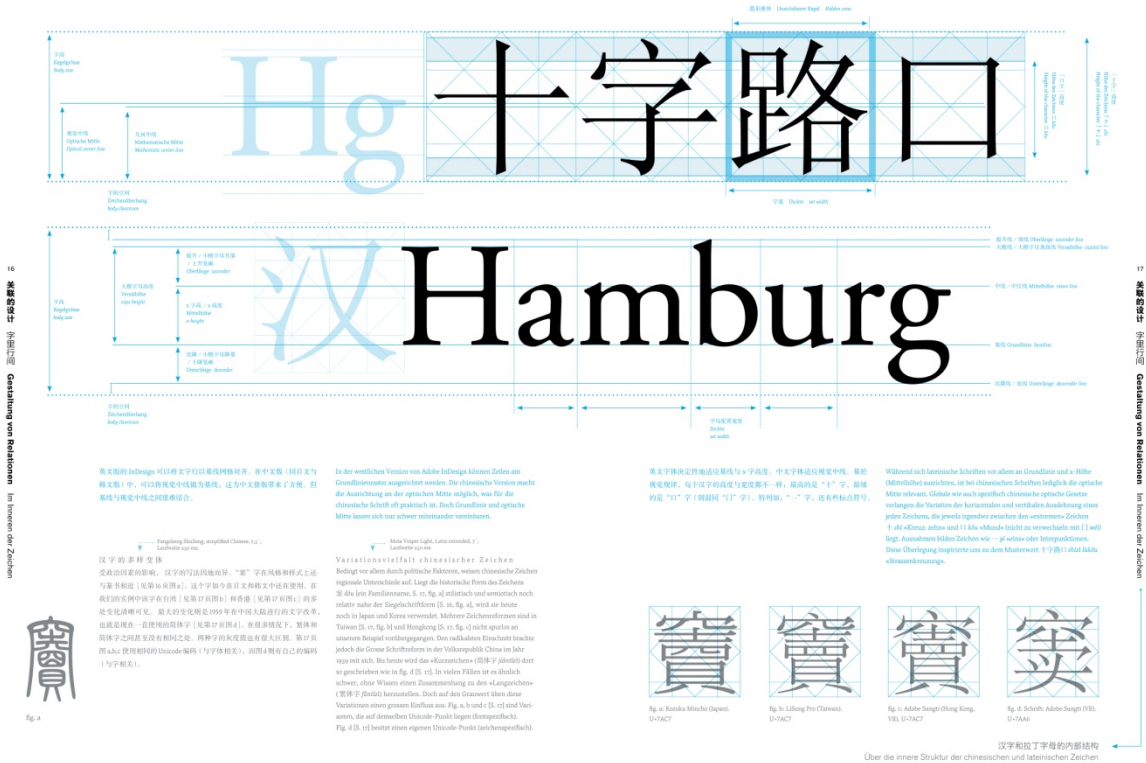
Hg 十字路口

汉 Hamburg

16

关联的设计 字里行间 Gestaltung von Relationen Im Inneren der Zeichen

17

关联的设计 字里行间 Gestaltung von Relationen Im Inneren der Zeichen

字高 Kegelgröße body size

视觉中线 Optische Mitte Optical center line

几何中线 Mathematische Mitte Mathematic center line

字间空间 Zeichenüberhang body clearance

字宽 Dickte set width

字高 Kegelgröße body size

大楷字母高度 Versalhöhe caps height

x 字高 / x 高度 Mittelhöhe x-height

字间空间 Zeichenüberhang body clearance

中线 / 中位线 Mittellinie mean line

基线 Grundlinie baseline

字母间距宽度 Dickte set width

英文版的 InDesign 可以将文字行以基线网格对齐。在中文版（同日文与韩文版）中，可以将视觉中线做为基线。这为中文排版带来了方便。但基线与视觉中线之间很难结合。

In der westlichen Version von Adobe InDesign können Zeilen am Grundlinienraster ausgerichtet werden. Die chinesische Version macht die Ausrichtung an der optischen Mitte möglich, was für die chinesische Schrift oft praktisch ist. Doch Grundlinie und optische Mitte lassen sich nur schwer miteinander vereinbaren.

Fangzheng Shusong, simplified Chinese, 7,9', Laufweite 450 em

Meta Vesper Light, Latin extended, 7', Laufweite 450 em

汉字的多样变体

Variationsvielfalt chinesischer Zeichen

Bedingt vor allem durch politische Faktoren, weisen chinesische Zeichen regionale Unterschiede auf. Liegt die historische Form des Zeichens 宝 *bǎo* [ein Familienname, S. 17, fig. a] stilistisch und semiotisch noch relativ nahe der Siegelschriftform [S. 16, fig. a], wird sie heute noch in Japan und Korea verwendet. Mehrere Zeichenreformen sind in Taiwan [S. 17, fig. b] und Hongkong [S. 17, fig. c] nicht spurlos an unserem Beispiel vorübergegangen. Den radikalsten Einschnitt brachte jedoch die Grosse Schriftreform in der Volksrepublik China im Jahr 1959 mit sich. Bis heute wird das «Kurzzeichen» (简体字 *jiǎntǐzì*) dort so geschrieben wie in fig. d [S. 17]. In vielen Fällen ist es ähnlich schwer, ohne Wissen einen Zusammenhang zu den «Langzeichen» (繁体字 *fántǐzì*) herzustellen. Doch auf den Grauwert üben diese Variationen einen grossen Einfluss aus. Fig. a, b und c [S. 17] sind Varianten, die auf demselben Unicode-Punkt liegen (fontspezifisch). Fig. d [S. 17] besitzt einen eigenen Unicode-Punkt (zeichenspezifisch).

fig. a

英文字体决定性地适应基线与 x 字高度。中文字体适应视觉中线。

Während sich lateinische Schriften vor allem an Grundlinie und x-Höhe (Mittellinie) ausrichten, ist bei chinesischen Schriften lediglich die optische Mitte relevant. Globale wie auch spezifisch chinesische optische Gesetze verlangen die Variation der horizontalen und vertikalen Ausdehnung eines jeden Zeichens, die jeweils irgendwo zwischen den «extremen» Zeichen 十 *shí* «Kreuz; zehn» und 口 *kǒu* «Mund» (nicht zu verwechseln mit 口 *wéi*) liegt. Ausnahmen bilden Zeichen wie 一 *yī* «eins» oder Interpunktionen. Diese Überlegung inspirierte uns zu dem Musterwort 十字路口 *shízì lùkǒu* «Strassenkreuzung».

寶 寶 寶 实

fig. a: Kozuka Mincho (Japan), U+7AC7

fig. b: LiSung Pro (Taiwan), U+7AC7

fig. c: Adobe Songti (Hong Kong, VR), U+7AC7

fig. d: Schrift: Adobe Songti (VR), U+7AA6

汉字和拉丁字母的内部结构
Über die innere Struktur der chinesischen und lateinischen Zeichen